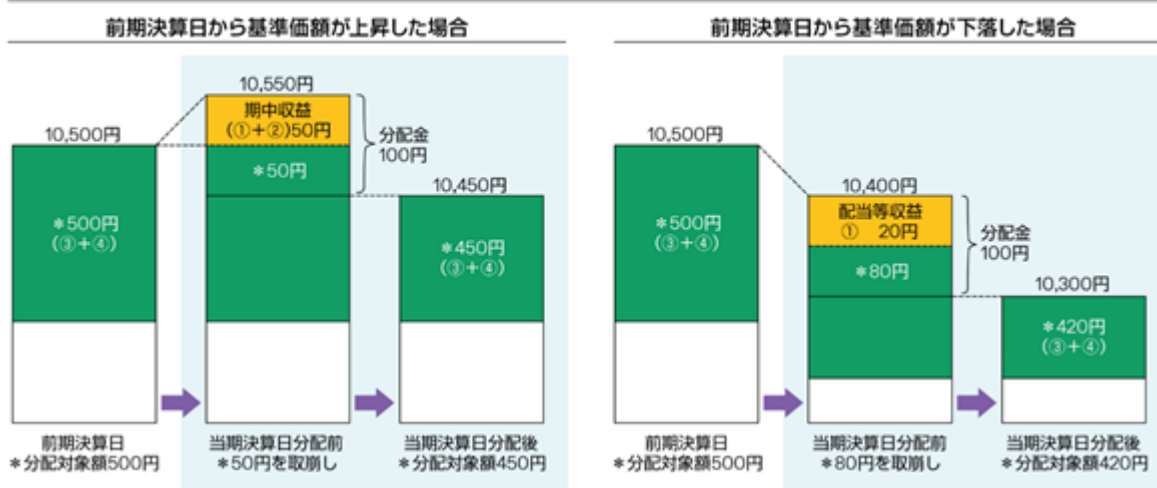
前期決算日から基準価額が上昇した場合

10,500円

＊500円
（③＋④）

10,550円

期中収益
（①＋②）50円

＊50円

分配金
100円

10,450円

＊450円
（③＋④）

前期決算日
＊分配対象額500円

当期決算日分配前
＊50円を取崩し

当期決算日分配後
＊分配対象額450円

前期決算日から基準価額が下落した場合

10,500円

＊500円
（③＋④）

10,400円

配当等収益
①　20円

＊80円

分配金
100円

10,300円

＊420円
（③＋④）

前期決算日
＊分配対象額500円

当期決算日分配前
＊80円を取崩し

当期決算日分配後
＊分配対象額420円